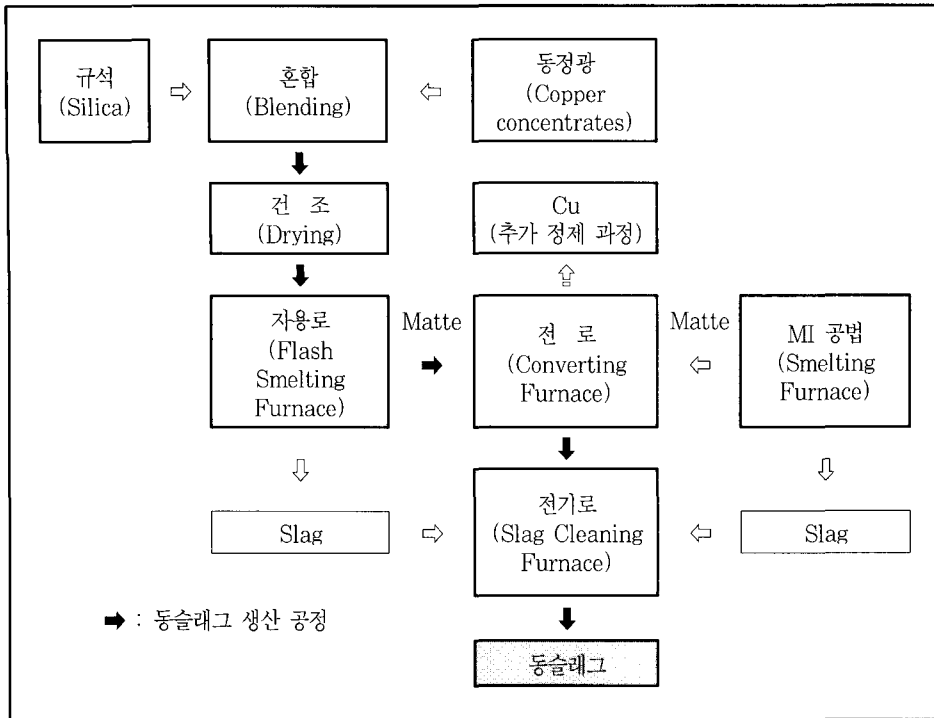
규석 (Silica)

혼합 (Blending)

동정광 (Copper concentrates)

건 조 (Drying)

Cu (추가 정제 과정)

자용로 (Flash Smelting Furnace)

Matte

전 로 (Converting Furnace)

Matte

MI 공법 (Smelting Furnace)

Slag

전기로 (Slag Cleaning Furnace)

Slag

➡ : 동슬래그 생산 공정

동슬래그